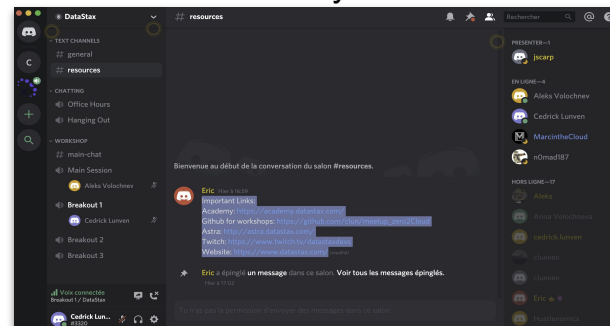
DataStax

TEXT CHANNELS
# general
# resources

CHATTING
Office Hours
Hanging Out

WORKSHOP
# main-chat
Main Session
Aleks Volochnev
Breakout 1
Cedrick Lunven
Breakout 2
Breakout 3

Voix connectée
Breakout 1 / DataStax

Cedrick Lun...
#3320

# resources

Rechercher

Bienvenue au début de la conversation du salon #resources.

Eric Hier à 16:09
Important Links:
Academy: https://academy.datastax.com/
Github for workshops: https://github.com/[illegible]/meetup_zero2Cloud
Astra: http://astra.datastax.com/
Twitch: https://www.twitch.tv/datastaxdevs
Website: https://www.datastax.com/ (modifié)

Eric a épinglé un message dans ce salon. Voir tous les messages épinglés.
Hier à 17:02

Tu n'as pas la permission d'envoyer des messages dans ce salon.

PRESENTER—1
jscarp

EN LIGNE—4
Aleks Volochnev
Cedrick Lunven
MarcintheCloud
n0mad187

HORS LIGNE—17
Aleks
Anna Volochneva
cedrick.lunven
clunven
clunven
Eric
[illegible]